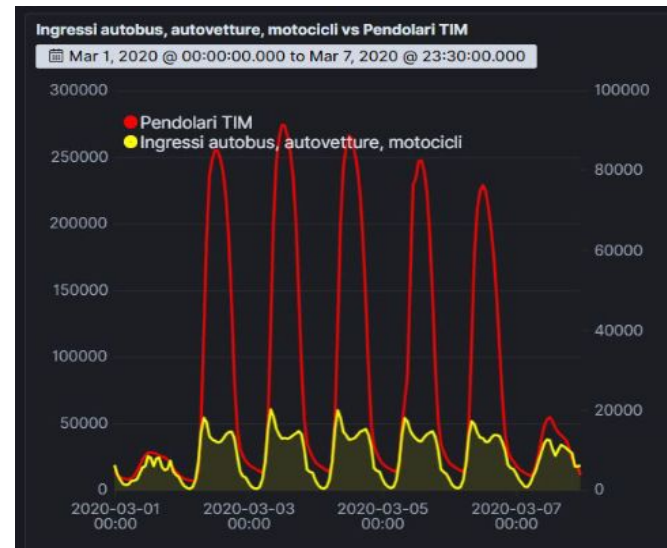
Ingressi autobus, autovetture, motocicli vs Pendolari TIM

Mar 1, 2020 @ 00:00:00.000 to Mar 7, 2020 @ 23:30:00.000

Pendolari TIM
Ingressi autobus, autovetture, motocicli

300000
250000
200000
150000
100000
50000
0

100000
80000
60000
40000
20000
0

2020-03-01 00:00
2020-03-03 00:00
2020-03-05 00:00
2020-03-07 00:00